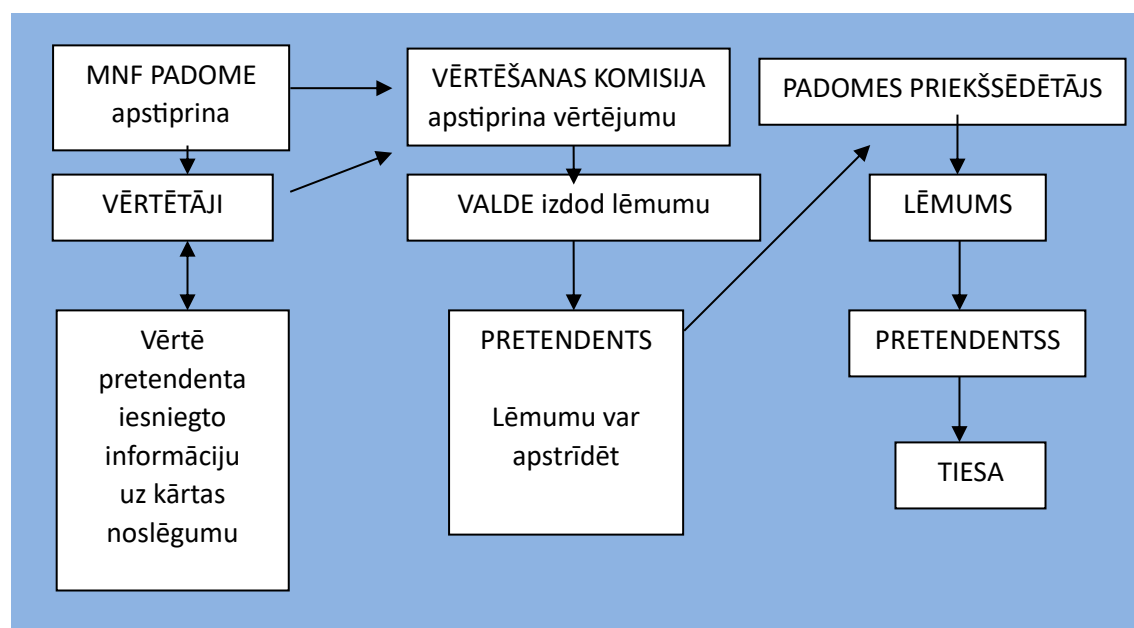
MNF PADOME apstiprina

VĒRTĒTĀJI

Vērtē pretendenta iesniegto informāciju uz kārtas noslēgumu

VĒRTĒŠANAS KOMISIJA apstiprina vērtējumu

VALDE izdod lēmumu

PRETENDENTS

Lēmumu var apstrīdēt

PADOMES PRIEKŠSĒDĒTĀJS

LĒMUMS

PRETENDENTSS

TIESA